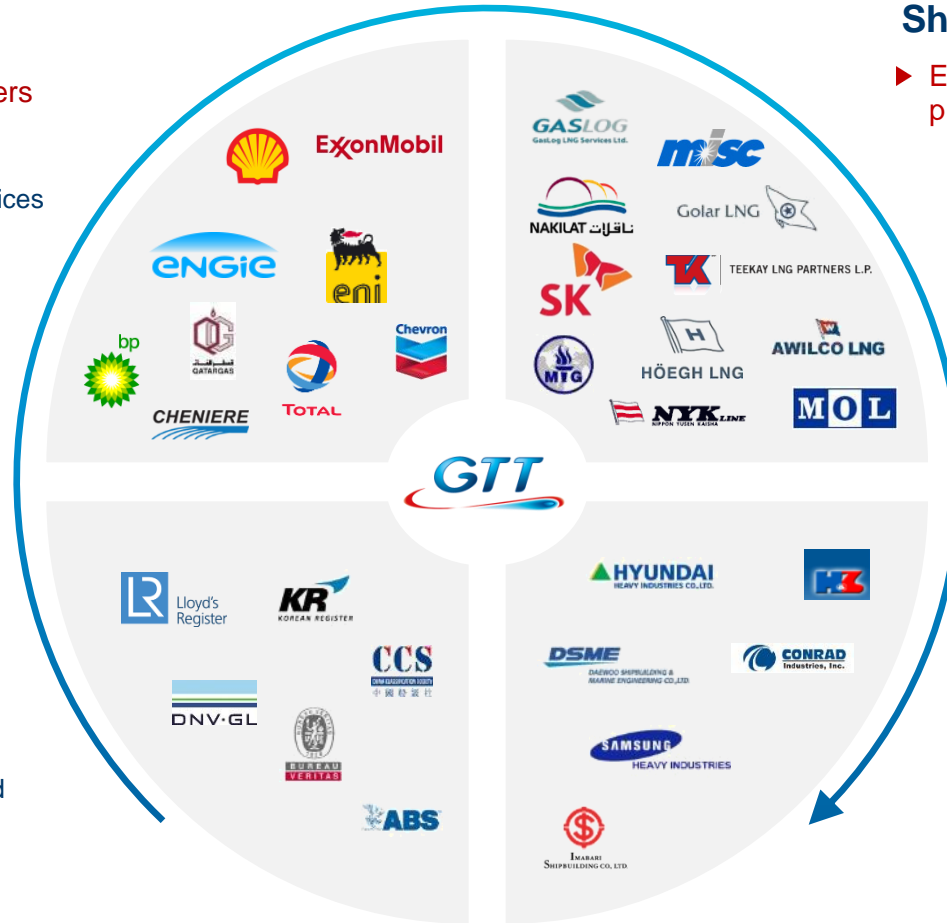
ers

ices

d

Sh

E
p

ExxonMobil

ENGIE

eni

bp

QATARGAS

Chevron

TOTAL

CHENIERE

GASLOG
GasLog LNG Services Ltd.

misc

NAKILAT ناقلات

Golar LNG

SK

TK TEEKAY LNG PARTNERS L.P.

MTG

HÖEGH LNG

AWILCO LNG

NYK LINE
NIPPON YUSEN KAISHA

MOL

GTT

Lloyd's Register

KR
KOREAN REGISTER

CCS
中國船級社

DNV·GL

BUREAU VERITAS

ABS

HYUNDAI
HEAVY INDUSTRIES CO.,LTD.

DSME
DAEWOO SHIPBUILDING & MARINE ENGINEERING CO.,LTD.

CONRAD
Industries, Inc.

SAMSUNG
HEAVY INDUSTRIES

IMABARI
SHIPBUILDING CO., LTD.